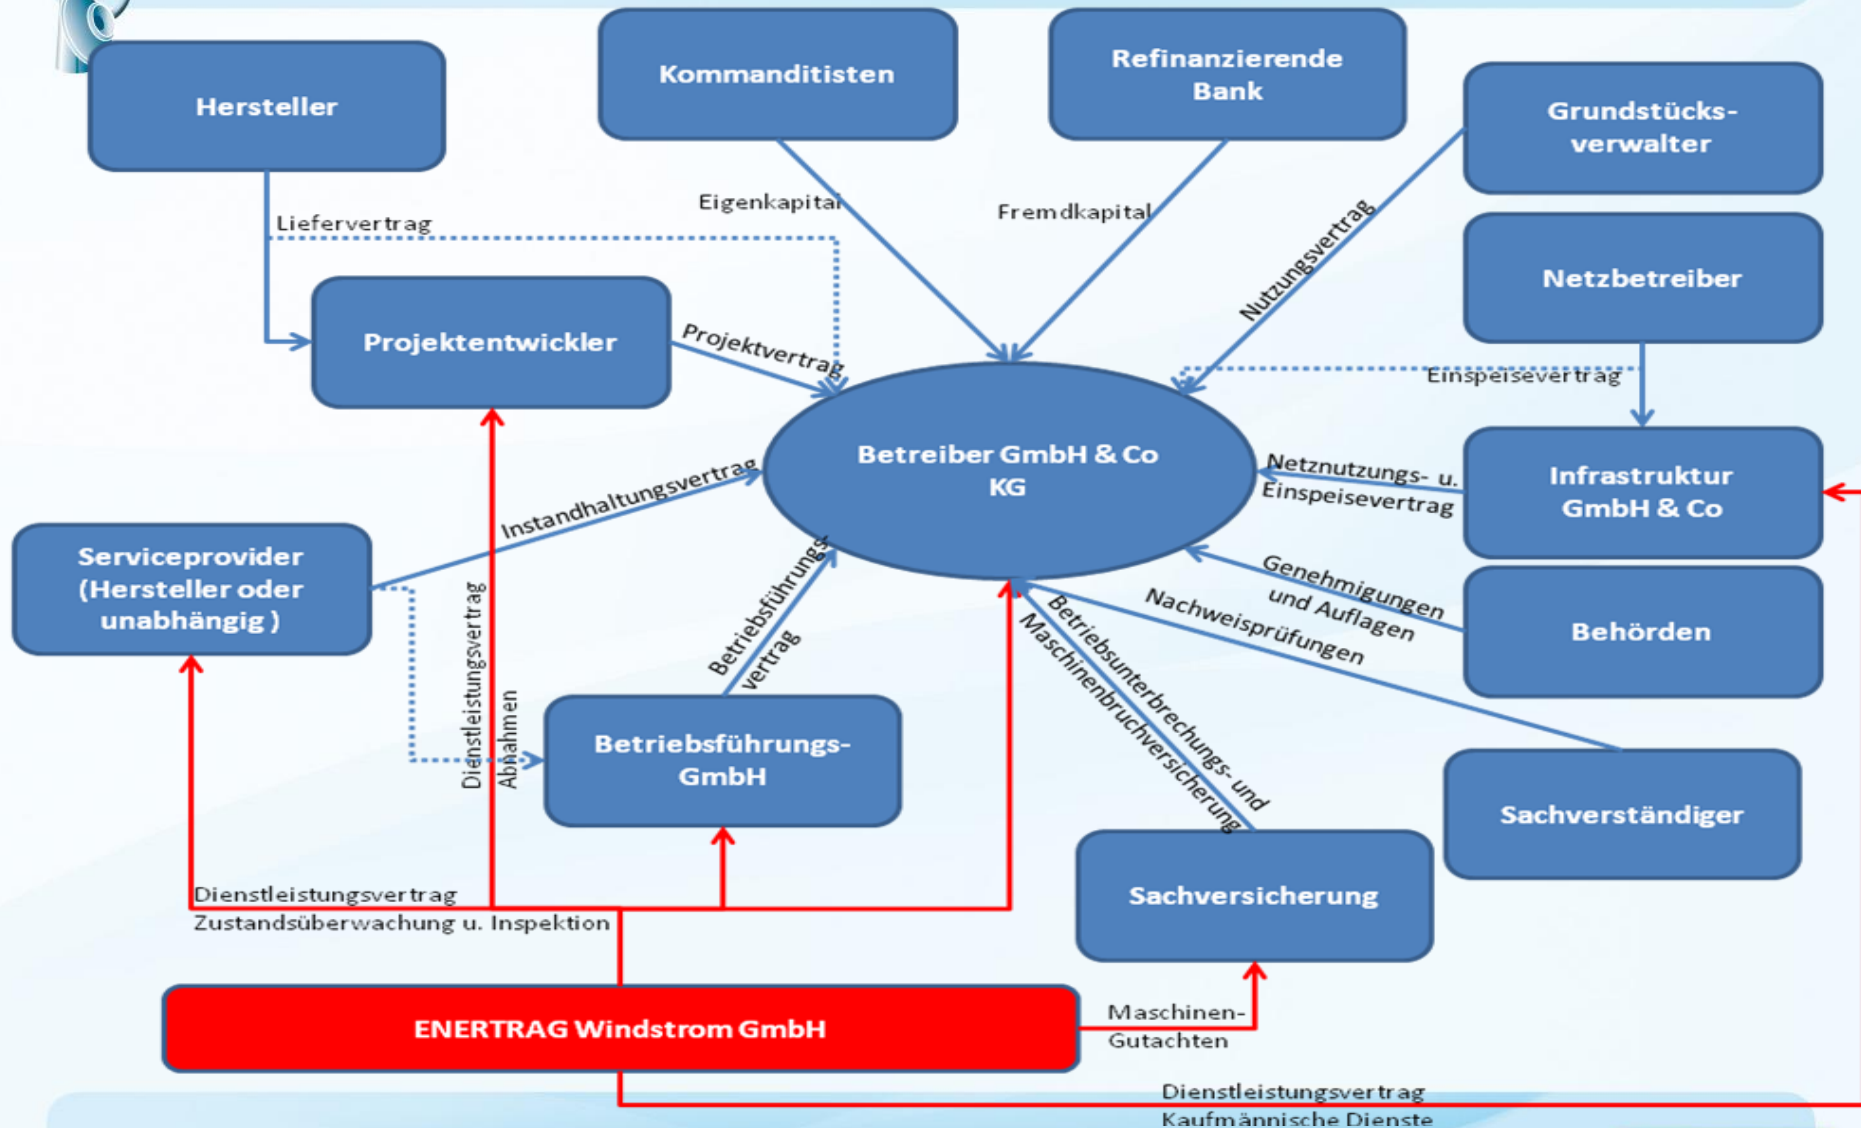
Hersteller

Kommanditisten

Refinanzierende Bank

Grundstücks-verwalter

Liefervertrag

Eigenkapital

Fremdkapital

Nutzungsvertrag

Netzbetreiber

Projektentwickler

Projektvertrag

Einspeisevertrag

Betreiber GmbH & Co KG

Instandhaltungsvertrag

Netznutzungs- u. Einspeisevertrag

Infrastruktur GmbH & Co

Serviceprovider (Hersteller oder unabhängig )

Dienstleistungsvertrag

Abnahmen

Betriebsführungs vertrag

Genehmigungen und Auflagen

Nachweisprüfungen

Behörden

Betriebsunterbrechungs- und Maschinenbruchversicherung

Betriebsführungs-GmbH

Sachverständiger

Dienstleistungsvertrag Zustandsüberwachung u. Inspektion

Sachversicherung

ENERTRAG Windstrom GmbH

Maschinen-Gutachten

Dienstleistungsvertrag Kaufmännische Dienste